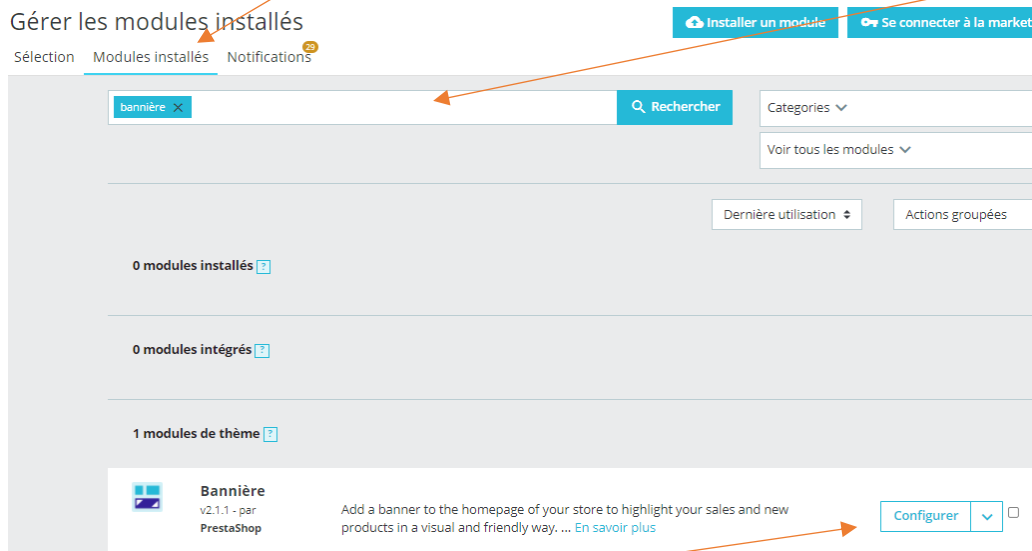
Gérer les modules installés

Installer un module

Se connecter à la market

Sélection

Modules installés

Notifications 29

bannière ×

Rechercher

Categories

Voir tous les modules

Dernière utilisation

Actions groupées

0 modules installés ?

0 modules intégrés ?

1 modules de thème ?

Bannière

v2.1.1 - par PrestaShop

Add a banner to the homepage of your store to highlight your sales and new products in a visual and friendly way. ... En savoir plus

Configurer